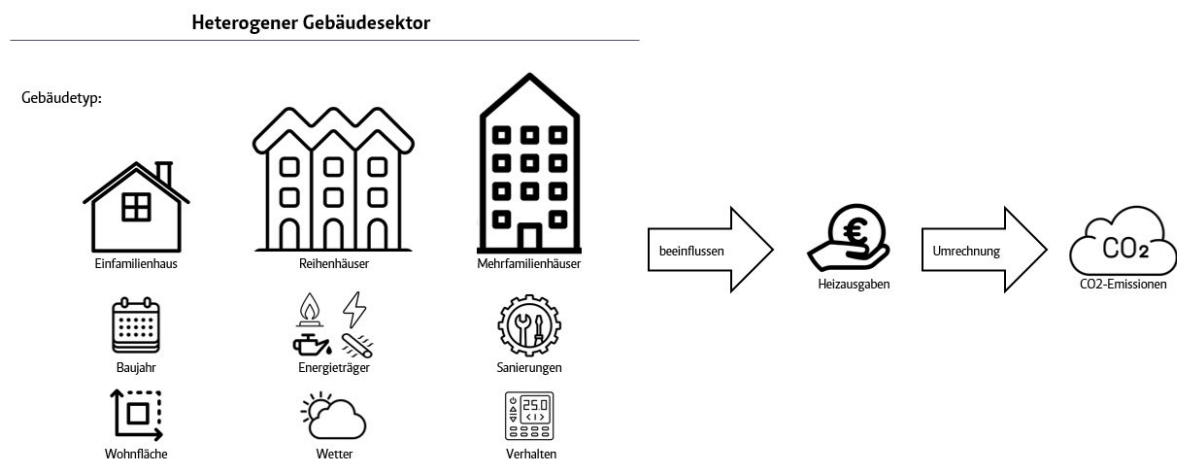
Heterogener Gebäudesektor

Gebäudetyp:

Einfamilienhaus

Reihenhäuser

Mehrfamilienhäuser

Baujahr

Energieträger

Sanierungen

Wohnfläche

Wetter

25.0

Verhalten

beeinflussen

€

Heizausgaben

Umrechnung

CO₂

CO2-Emissionen